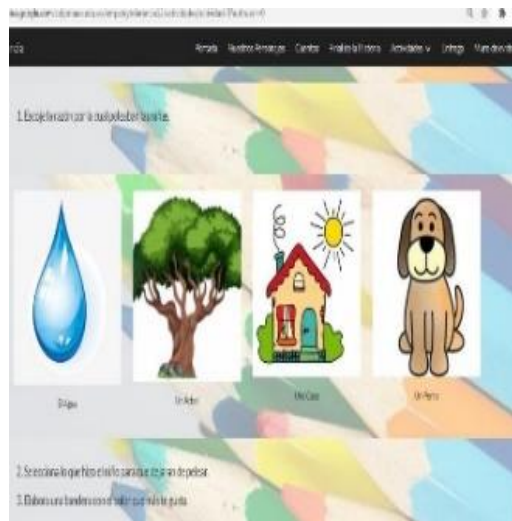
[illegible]

ncia   Portada   Nuestros Personajes   Cuentos   Analiza la Historia   Actividades   Entrega   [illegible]

1. Escoje la razón por la cual pelearon los niños.

El Agua   Un Árbol   Una Casa   Un Perro

2. Selecciona lo que hizo el niño para que dejaran de pelear.

3. Elabora una bandera con el color que más le gusta.